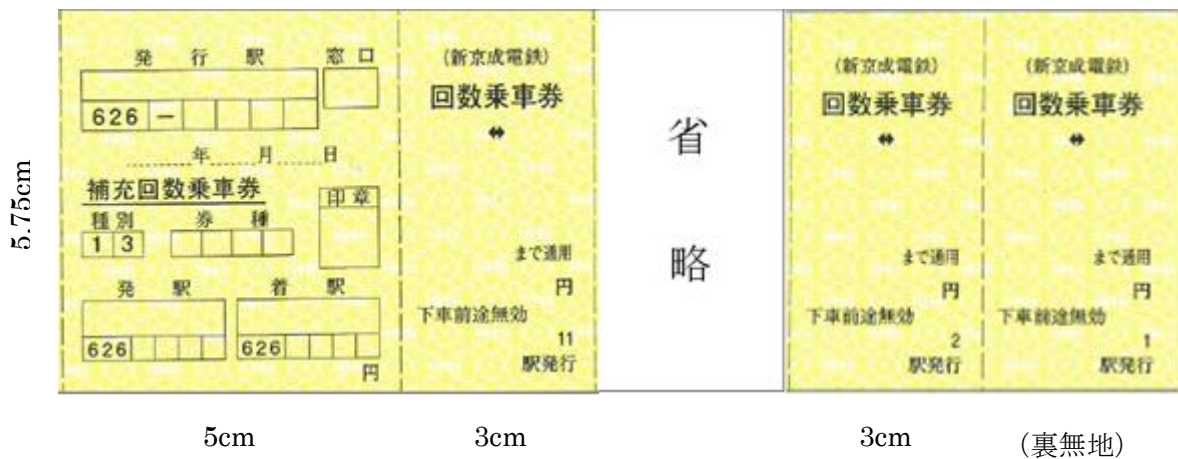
5.75cm

発 行 駅
窓 口
626 —
年 月 日
補充回数乗車券
印 章
種別
券 種
1 3
発 駅
着 駅
626
626
円

(新京成電鉄)
回数乗車券
⇔
まで通用
円
下車前途無効
11
駅発行

省

略

(新京成電鉄)
回数乗車券
⇔
まで通用
円
下車前途無効
2
駅発行

(新京成電鉄)
回数乗車券
⇔
まで通用
円
下車前途無効
1
駅発行

5cm
3cm
3cm
(裏無地)